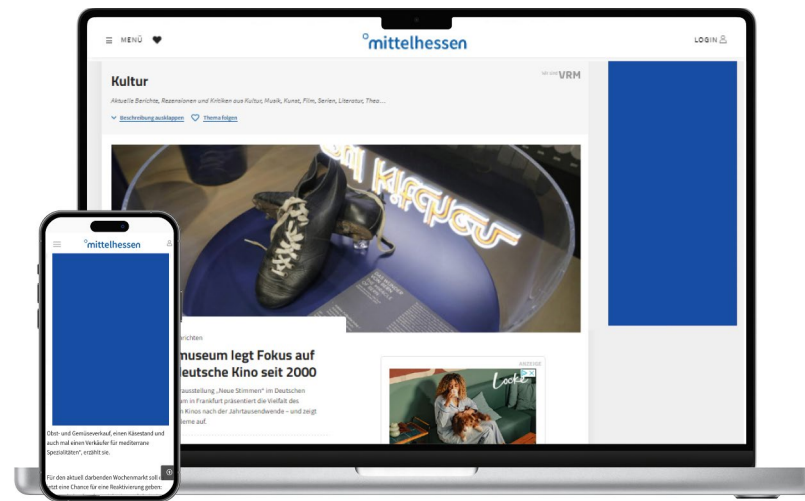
MENÜ

°mittelhessen

LOGIN

Kultur

VRM

Aktuelle Berichte, Rezensionen und Kritiken aus Kultur, Musik, Kunst, Film, Serien, Literatur, Thea...

Beschreibung ausklappen

Thema folgen

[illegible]richten

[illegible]museum legt Fokus auf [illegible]deutsche Kino seit 2000

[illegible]ausstellung „Neue Stimmen" im Deutschen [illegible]m in Frankfurt präsentiert die Vielfalt des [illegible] Kinos nach der Jahrtausendwende – und zeigt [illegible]rne auf.

ANZEIGE

Locke

°mittelhessen

Obst- und Gemüseverkauf, einen Käsestand und auch mal einen Verkäufer für mediterrane Spezialitäten", erzählt sie.

Für den aktuell darbenden Wochenmarkt soll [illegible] jetzt eine Chance für eine Reaktivierung geben: